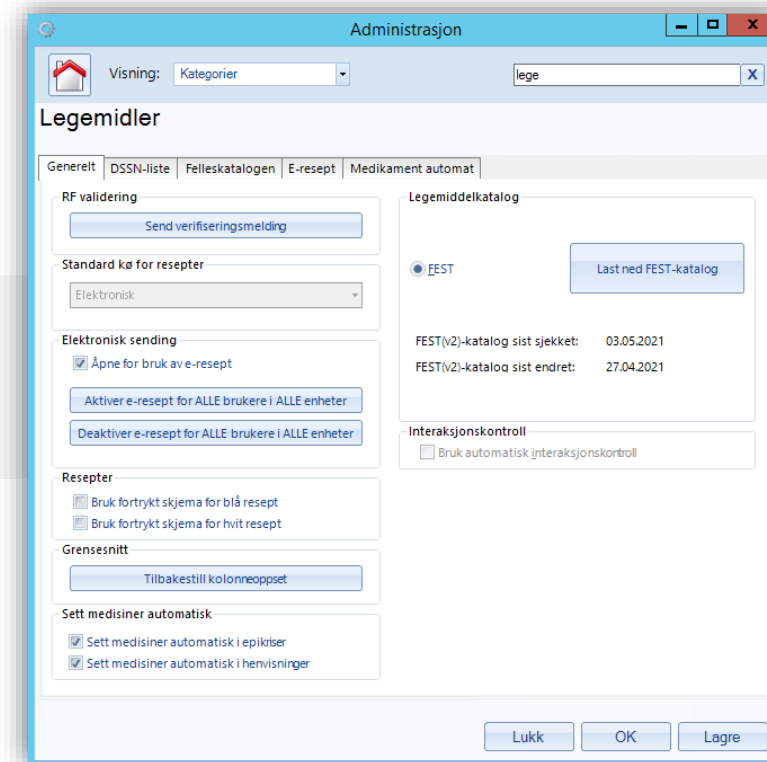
Administrasjon

Visning: Kategorier

lege

X

Legemidler

Generelt | DSSN-liste | Felleskatalogen | E-resept | Medikament automat

RF validering

Send verifiseringsmelding

Standard kø for resepter

Elektronisk

Elektronisk sending

Åpne for bruk av e-resept

Aktiver e-resept for ALLE brukere i ALLE enheter

Deaktiver e-resept for ALLE brukere i ALLE enheter

Resepter

Bruk fortrykt skjema for blå resept

Bruk fortrykt skjema for hvit resept

Grensesnitt

Tilbakestill kolonneoppsett

Sett medisiner automatisk

Sett medisiner automatisk i epikriser

Sett medisiner automatisk i henvisninger

Legemiddelkatalog

FEST

Last ned FEST-katalog

FEST(v2)-katalog sist sjekket: 03.05.2021

FEST(v2)-katalog sist endret: 27.04.2021

Interaksjonskontroll

Bruk automatisk interaksjonskontroll

Lukk

OK

Lagre